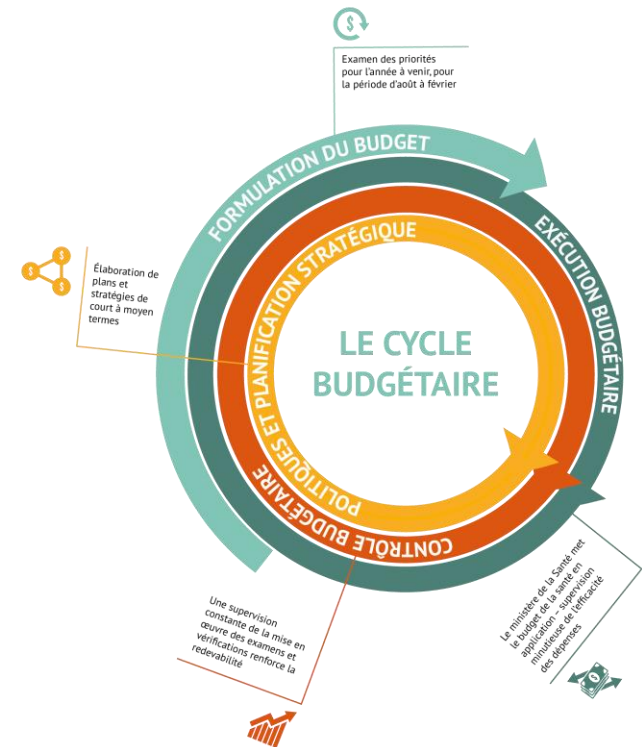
Examen des priorités pour l'année à venir, pour la période d'août à février

FORMULATION DU BUDGET

EXÉCUTION BUDGÉTAIRE

Élaboration de plans et stratégies de court à moyen termes

POLITIQUES ET PLANIFICATION STRATÉGIQUE

LE CYCLE BUDGÉTAIRE

CONTRÔLE BUDGÉTAIRE

Le ministère de la Santé met le budget de la santé en application – supervision minutieuse de l'efficacité des dépenses

Une supervision constante de la mise en œuvre des examens et vérifications renforce la redevabilité